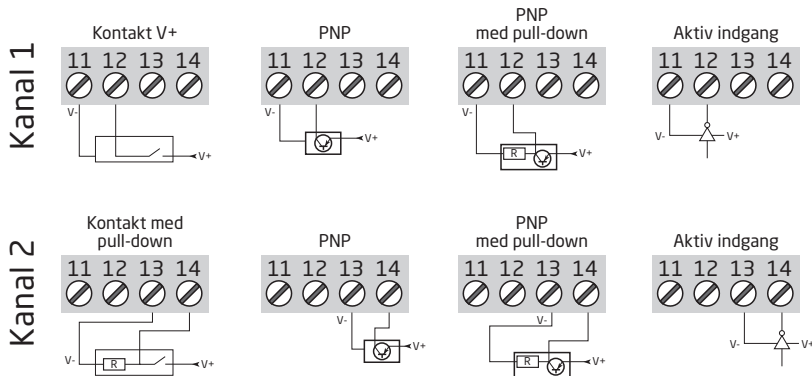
Kanal 1

Kontakt V+

11 12 13 14

V-

V+

PNP

11 12 13 14

V-

V+

PNP med pull-down

11 12 13 14

V-

R

V+

Aktiv indgang

11 12 13 14

V-

V+

Kanal 2

Kontakt med pull-down

11 12 13 14

V-

R

V+

PNP

11 12 13 14

V-

V+

PNP med pull-down

11 12 13 14

V-

R

V+

Aktiv indgang

11 12 13 14

V-

V+